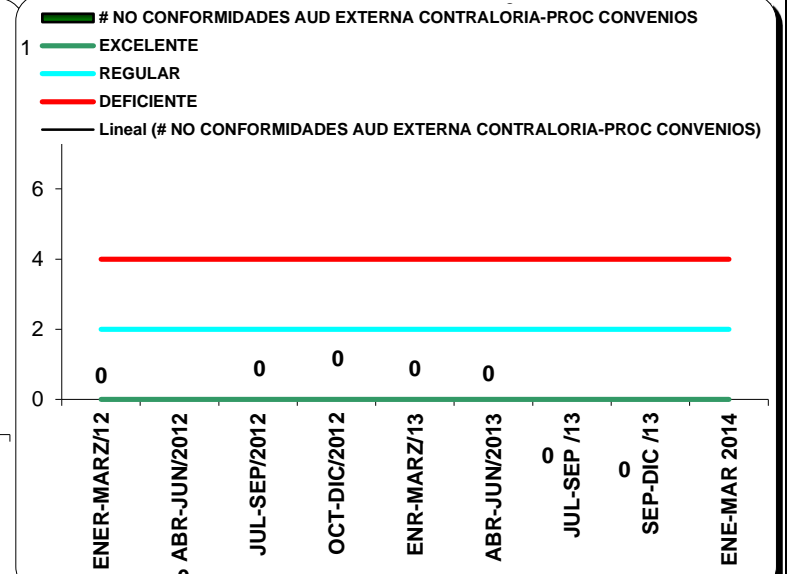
# NO CONFORMIDADES AUD EXTERNA CONTRALORIA-PROC CONVENIOS
1
EXCELENTE
REGULAR
DEFICIENTE
Lineal (# NO CONFORMIDADES AUD EXTERNA CONTRALORIA-PROC CONVENIOS)

6
4
2
0

0
0
0
0
0
0
0

ENER-MARZ/12
ABR-JUN/2012
JUL-SEP/2012
OCT-DIC/2012
ENR-MARZ/13
ABR-JUN/2013
JUL-SEP /13
SEP-DIC /13
ENE-MAR 2014